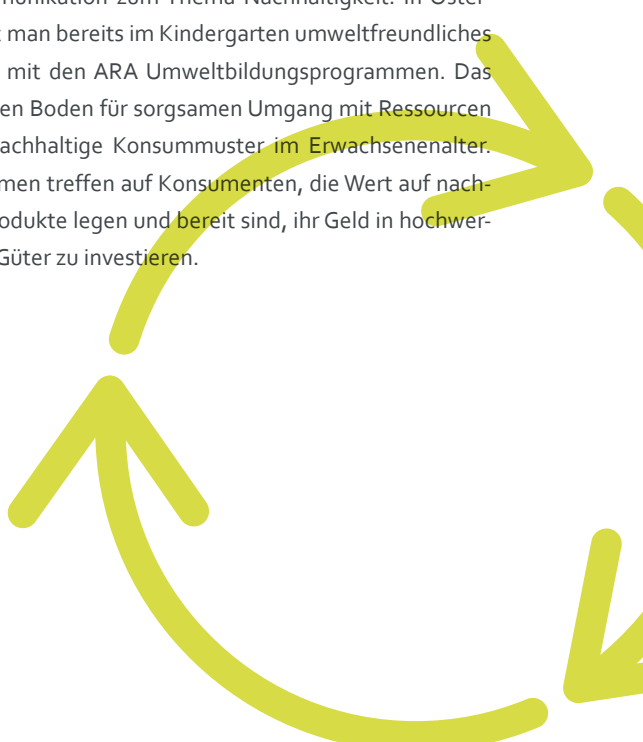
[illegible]munikation zum Thema Nachhaltigkeit. In Öster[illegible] man bereits im Kindergarten umweltfreundliches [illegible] mit den ARA Umweltbildungsprogrammen. Das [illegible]en Boden für sorgsamen Umgang mit Ressourcen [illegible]achhaltige Konsummuster im Erwachsenenalter. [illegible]men treffen auf Konsumenten, die Wert auf nach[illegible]odukte legen und bereit sind, ihr Geld in hochwer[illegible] Güter zu investieren.